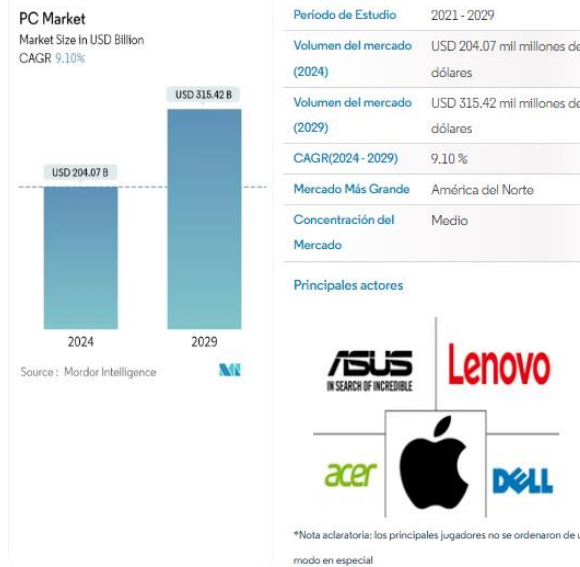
PC Market
Market Size in USD Billion
CAGR 9.10%

USD 204.07 B
USD 315.42 B

2024
2029

Source : Mordor Intelligence

| Período de Estudio | 2021 - 2029 |
|---|---|
| Volumen del mercado (2024) | USD 204.07 mil millones de dólares |
| Volumen del mercado (2029) | USD 315.42 mil millones de dólares |
| CAGR(2024 - 2029) | 9.10 % |
| Mercado Más Grande | América del Norte |
| Concentración del Mercado | Medio |

Principales actores

ASUS
IN SEARCH OF INCREDIBLE
Lenovo
acer
DELL

*Nota aclaratoria: los principales jugadores no se ordenaron de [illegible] modo en especial